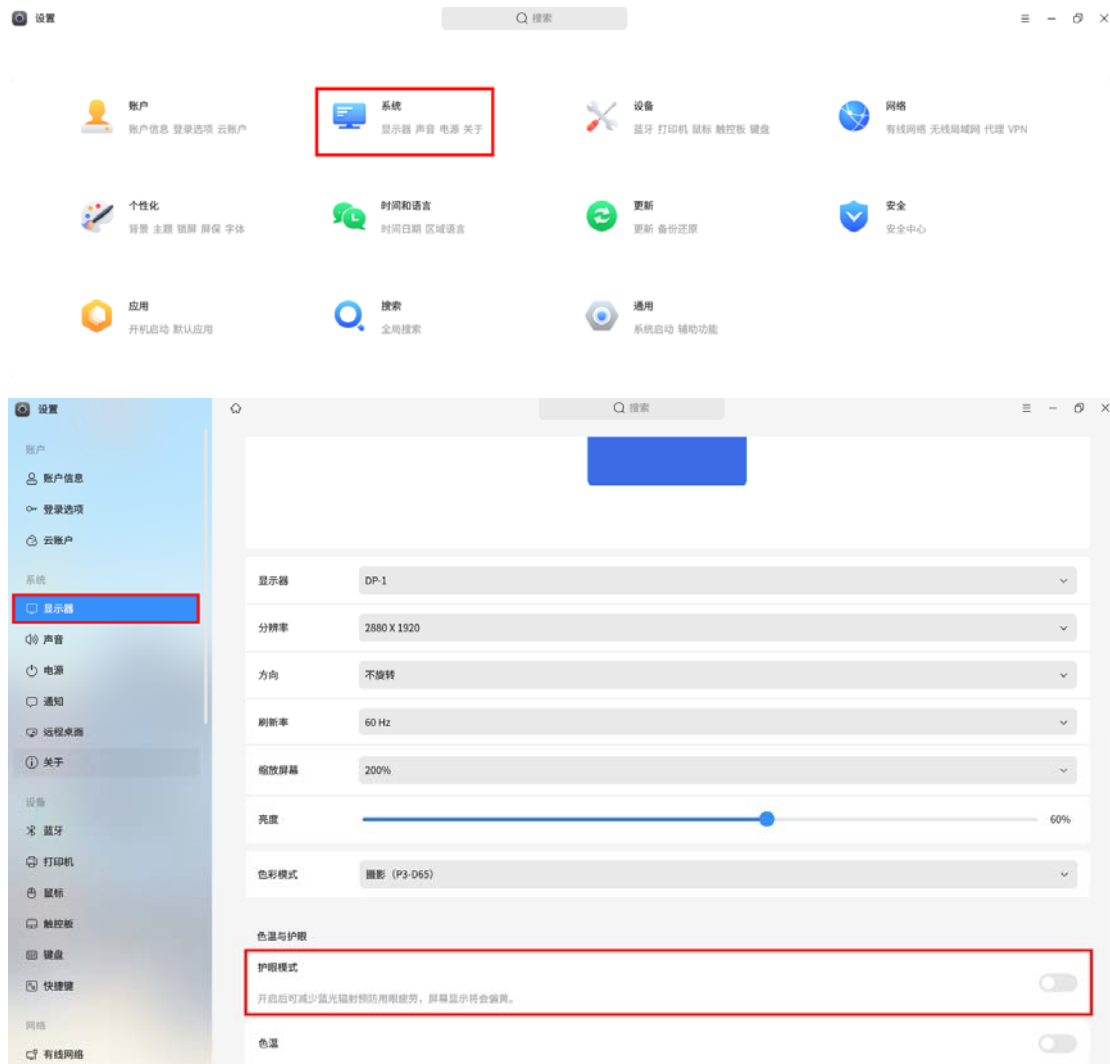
设置

搜索

账户
账户信息 登录选项 云账户

系统
显示器 声音 电源 关于

设备
蓝牙 打印机 鼠标 触控板 键盘

网络
有线网络 无线局域网 代理 VPN

个性化
背景 主题 锁屏 屏保 字体

时间和语言
时间日期 区域语言

更新
更新 备份还原

安全
安全中心

应用
开机启动 默认应用

搜索
全局搜索

通用
系统启动 辅助功能

设置

搜索

账户
账户信息
登录选项
云账户
系统
显示器
声音
电源
通知
远程桌面
关于
设备
蓝牙
打印机
鼠标
触控板
键盘
快捷键
网络
有线网络

| | |
|---|---|
| 显示器 | DP-1 |
| 分辨率 | 2880 X 1920 |
| 方向 | 不旋转 |
| 刷新率 | 60 Hz |
| 缩放屏幕 | 200% |
| 亮度 | 60% |
| 色彩模式 | 摄影（P3-D65） |

色温与护眼

护眼模式
开启后可减少蓝光辐射预防用眼疲劳，屏幕显示将会偏黄。

色温